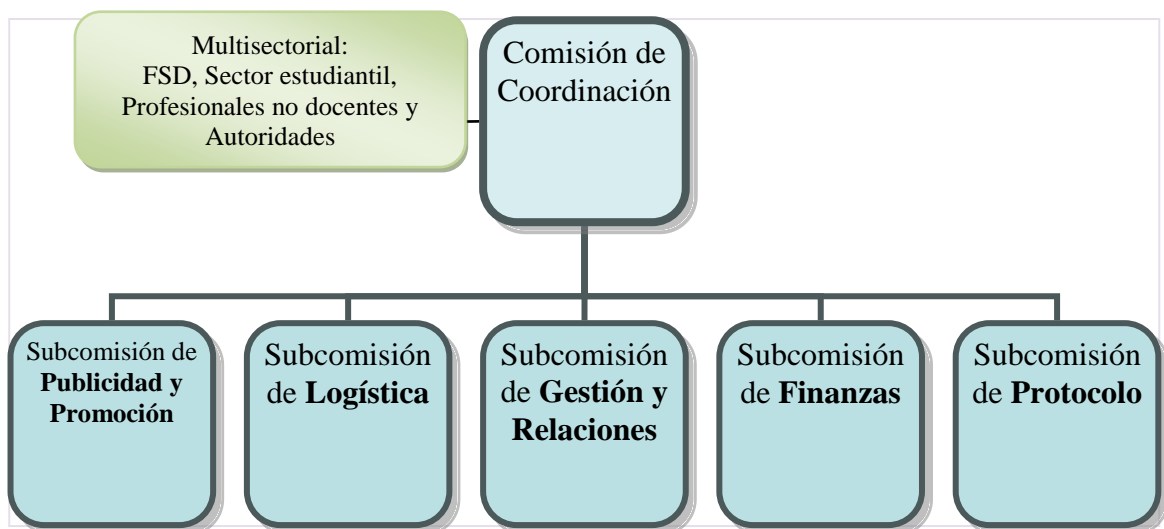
Multisectorial:
FSD, Sector estudiantil, Profesionales no docentes y Autoridades

Comisión de Coordinación

Subcomisión de **Publicidad y Promoción**

Subcomisión de **Logística**

Subcomisión de **Gestión y Relaciones**

Subcomisión de **Finanzas**

Subcomisión de **Protocolo**